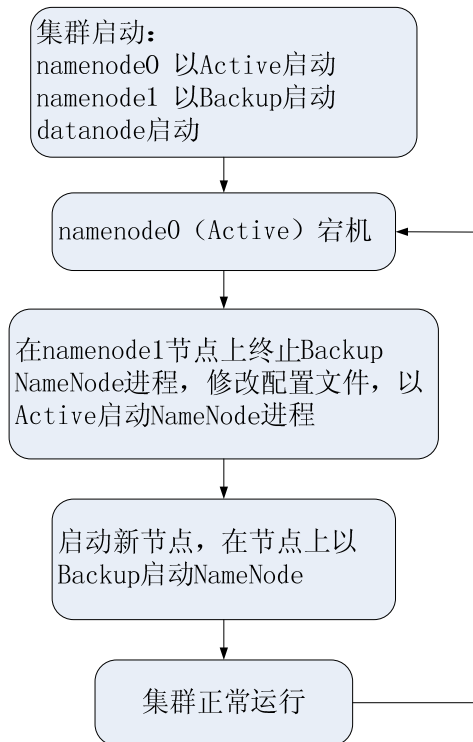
集群启动：
namenode0 以Active启动
namenode1 以Backup启动
datanode启动

namenode0（Active）宕机

在namenode1节点上终止Backup NameNode进程，修改配置文件，以Active启动NameNode进程

启动新节点，在节点上以Backup启动NameNode

集群正常运行